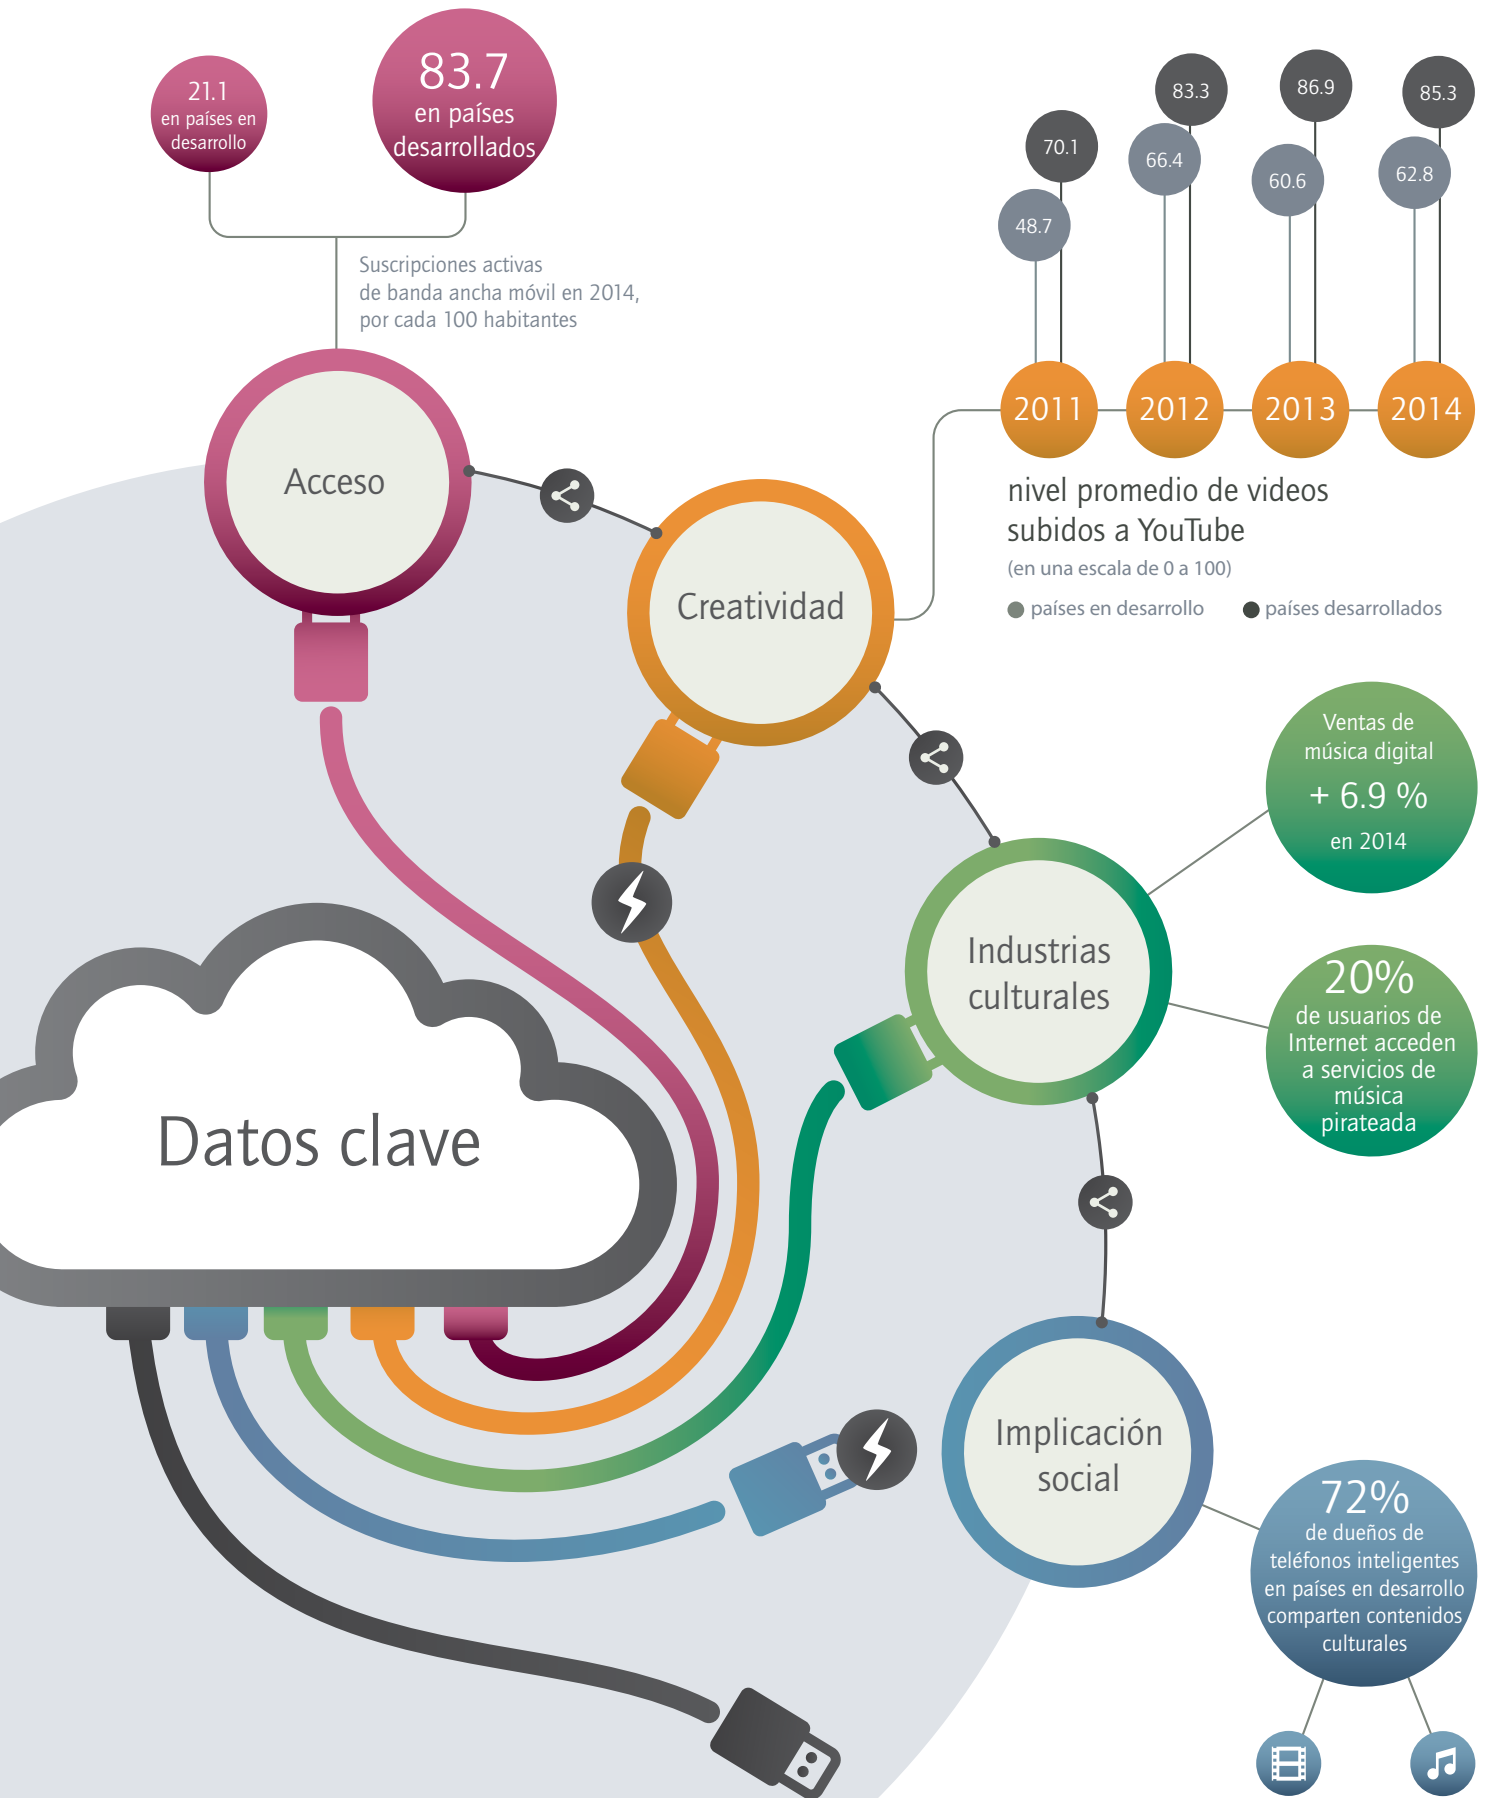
21.1
en países en desarrollo

83.7
en países desarrollados

Suscripciones activas de banda ancha móvil en 2014, por cada 100 habitantes

Acceso

48.7
70.1
66.4
83.3
60.6
86.9
62.8
85.3

2011
2012
2013
2014

nivel promedio de videos subidos a YouTube
(en una escala de 0 a 100)
países en desarrollo
países desarrollados

Creatividad

Ventas de música digital
+ 6.9 %
en 2014

Industrias culturales

20%
de usuarios de Internet acceden a servicios de música pirateada

Datos clave

Implicación social

72%
de dueños de teléfonos inteligentes en países en desarrollo comparten contenidos culturales